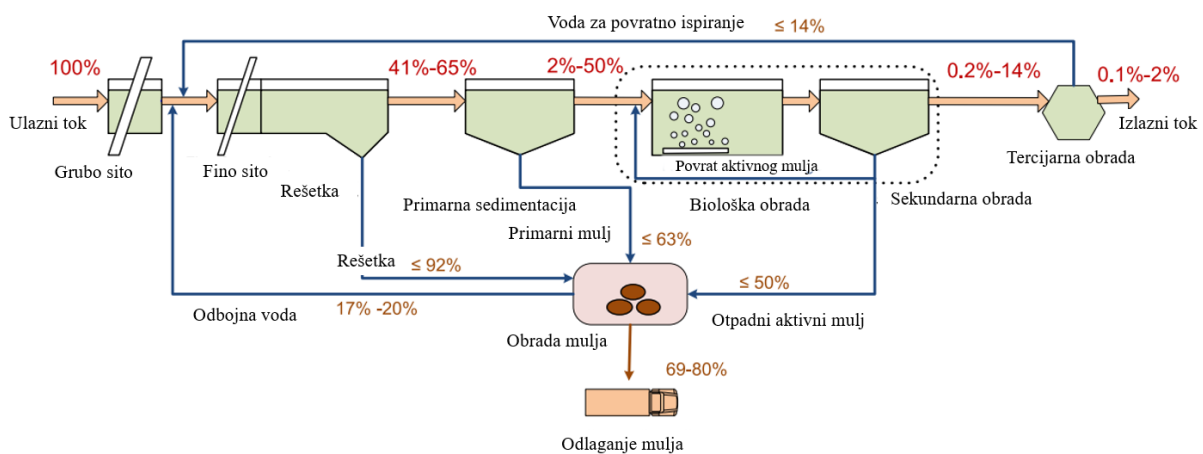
Voda za povratno ispiranje ≤ 14%

100%

41%-65%

2%-50%

0.2%-14%

0.1%-2%

Ulazni tok

Izlazni tok

Grubo sito

Fino sito

Rešetka

Primarna sedimentacija

Povrat aktivnog mulja

Biološka obrada

Sekundarna obrada

Tercijarna obrada

Primarni mulj

≤ 63%

Rešetka

≤ 92%

≤ 50%

Odbojna voda

17% -20%

Otpadni aktivni mulj

Obrada mulja

69-80%

Odlaganje mulja